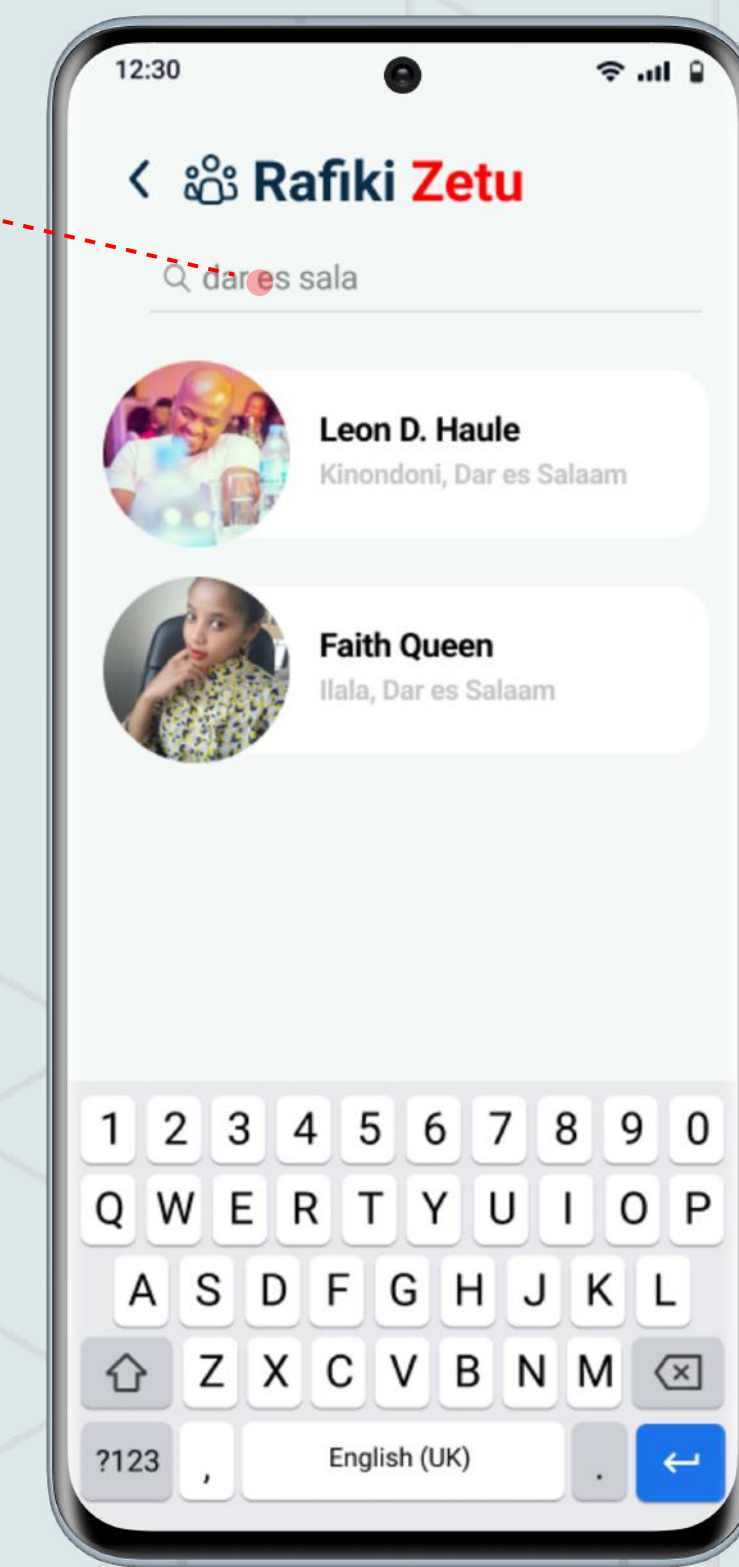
12:30

Rafiki Zetu

dar es sala

Leon D. Haule
Kinondoni, Dar es Salaam

Faith Queen
Ilala, Dar es Salaam

1 2 3 4 5 6 7 8 9 0
Q W E R T Y U I O P
A S D F G H J K L
Z X C V B N M
?123 , English (UK) .